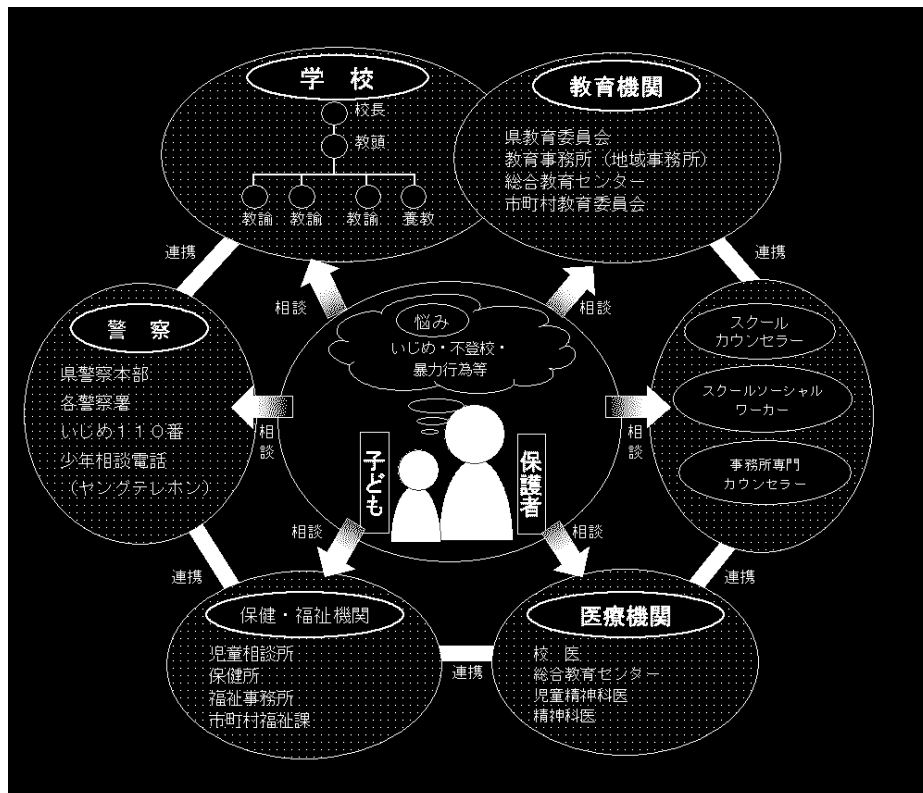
学 校

校長

教頭

教諭 教諭 教諭 養教

教育機関

県教育委員会
教育事務所（地域事務所）
総合教育センター
市町村教育委員会

連携

相談

相談

連携

警 察

県警察本部
各警察署
いじめ110番
少年相談電話
（ヤングテレホン）

悩み
いじめ・不登校・暴力行為等

相談

子ども

保護者

相談

スクール
カウンセラー

スクールソーシャル
ワーカー

事務所専門
カウンセラー

相談

相談

連携

連携

保健・福祉機関

児童相談所
保健所
福祉事務所
市町村福祉課

連携

医療機関

校 医
総合教育センター
児童精神科医
精神科医